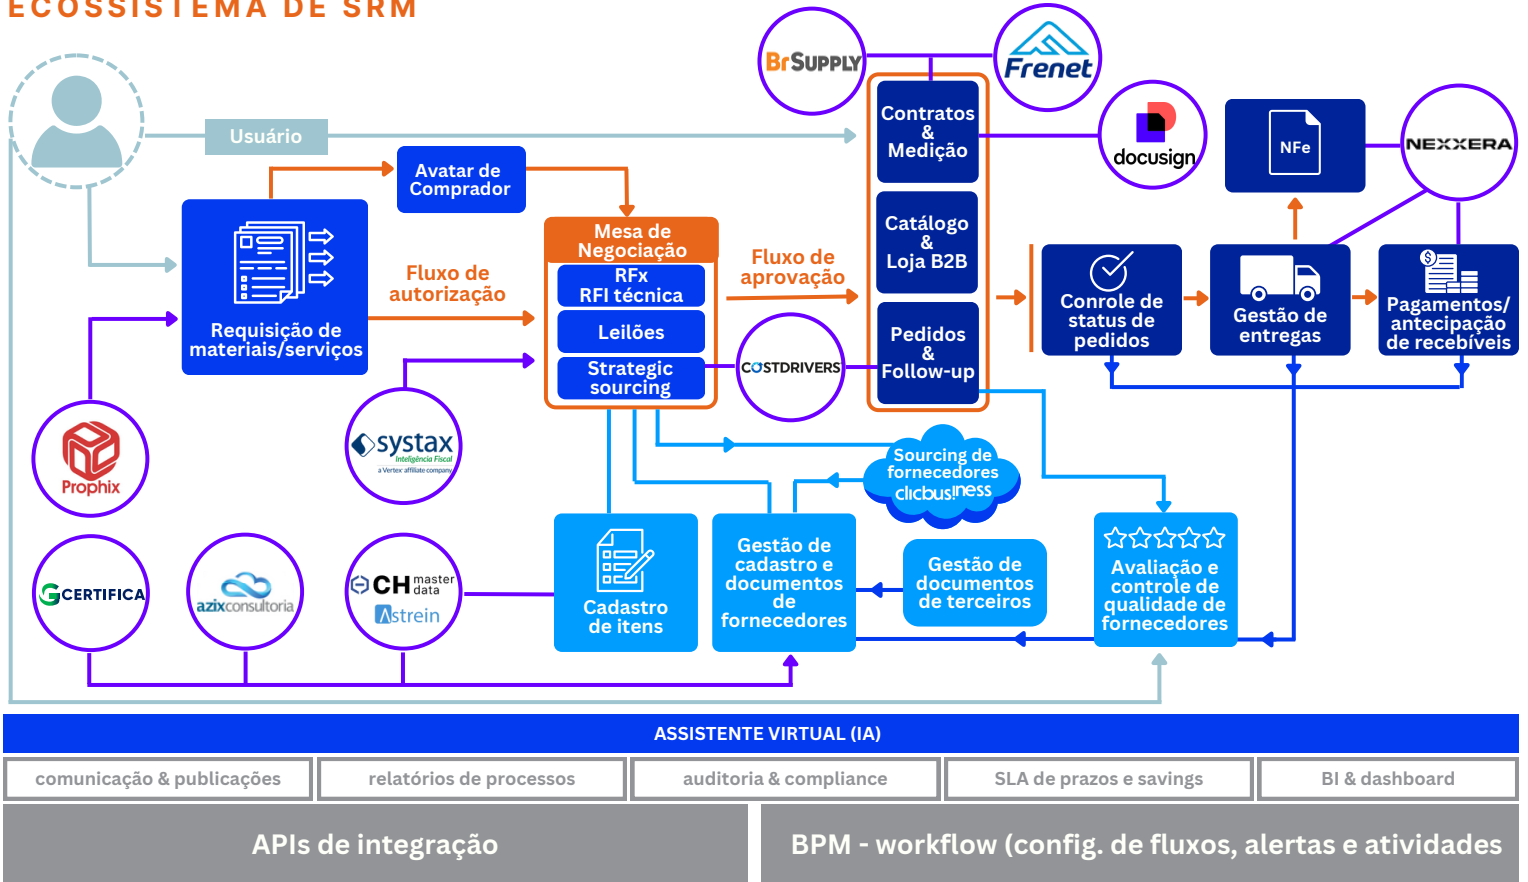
ECOSSISTEMA DE SRM

Usuário

Avatar de Comprador

Requisição de materiais/serviços

Fluxo de autorização

Mesa de Negociação
RFx
RFI técnica
Leilões
Strategic sourcing

Fluxo de aprovação

BrSupply
Frenet

Contratos & Medição
Catálogo & Loja B2B
Pedidos & Follow-up

docusign

NFe

NEXXERA

Controle de status de pedidos
Gestão de entregas
Pagamentos/ antecipação de recebíveis

COSTDRIVERS

Prophix

systax
Inteligência Fiscal
a Vertex affiliate company

Sourcing de fornecedores
clicbusiness

GCERTIFICA

azixconsultoria

CH master data
Astrein

Cadastro de itens

Gestão de cadastro e gestão de documentos de fornecedores

Gestão de documentos de terceiros

Avaliação e controle de qualidade de fornecedores

ASSISTENTE VIRTUAL (IA)

comunicação & publicações
relatórios de processos
auditoria & compliance
SLA de prazos e savings
BI & dashboard

APIs de integração
BPM - workflow (config. de fluxos, alertas e atividades